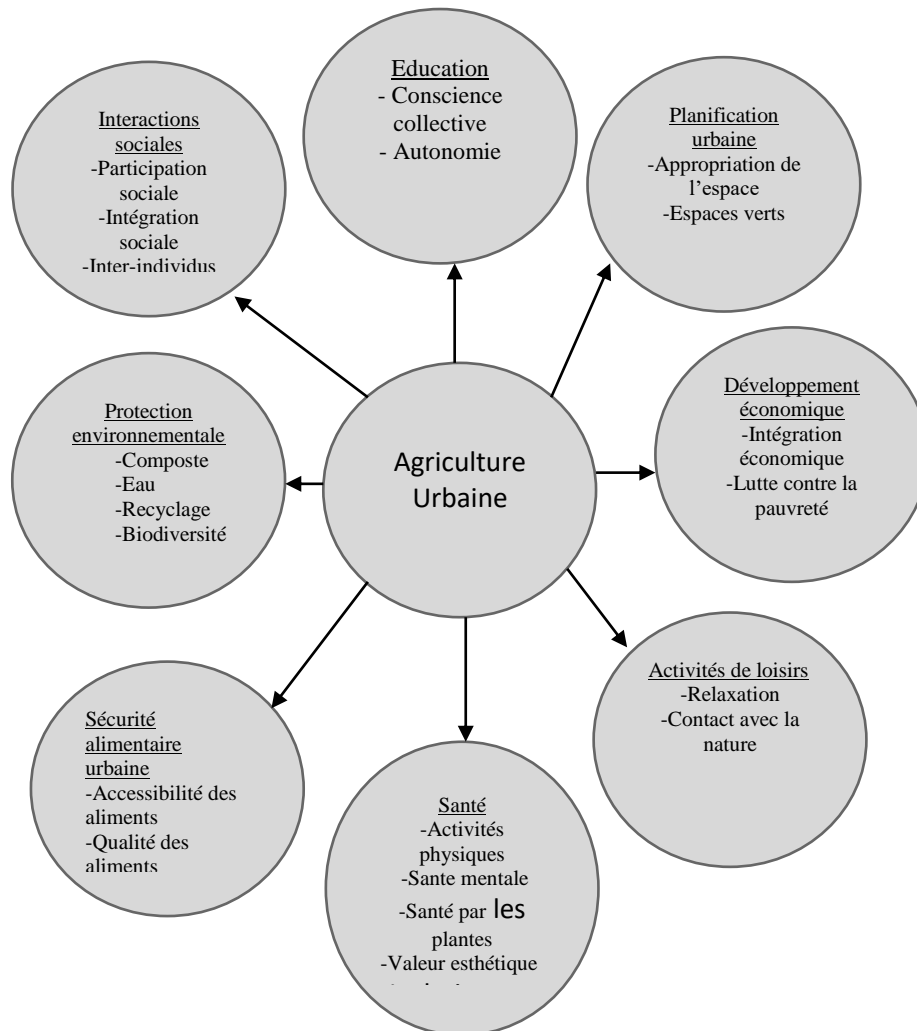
Agriculture Urbaine

Education
- Conscience collective
- Autonomie

Planification urbaine
-Appropriation de l'espace
-Espaces verts

Développement économique
-Intégration économique
-Lutte contre la pauvreté

Activités de loisirs
-Relaxation
-Contact avec la nature

Santé
-Activités physiques
-Sante mentale
-Santé par les plantes
-Valeur esthétique
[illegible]

Sécurité alimentaire urbaine
-Accessibilité des aliments
-Qualité des aliments

Protection environnementale
-Composte
-Eau
-Recyclage
-Biodiversité

Interactions sociales
-Participation sociale
-Intégration sociale
-Inter-individus